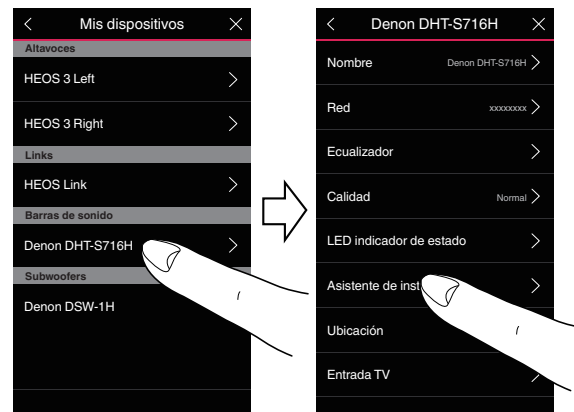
Mis dispositivos

Altavoces

HEOS 3 Left

HEOS 3 Right

Links

HEOS Link

Barras de sonido

Denon DHT-S716H

Subwoofers

Denon DSW-1H

Denon DHT-S716H

Nombre Denon DHT-S716H

Red xxxxxxxx

Ecualizador

Calidad Normal

LED indicador de estado

Asistente de inst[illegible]

Ubicación

Entrada TV